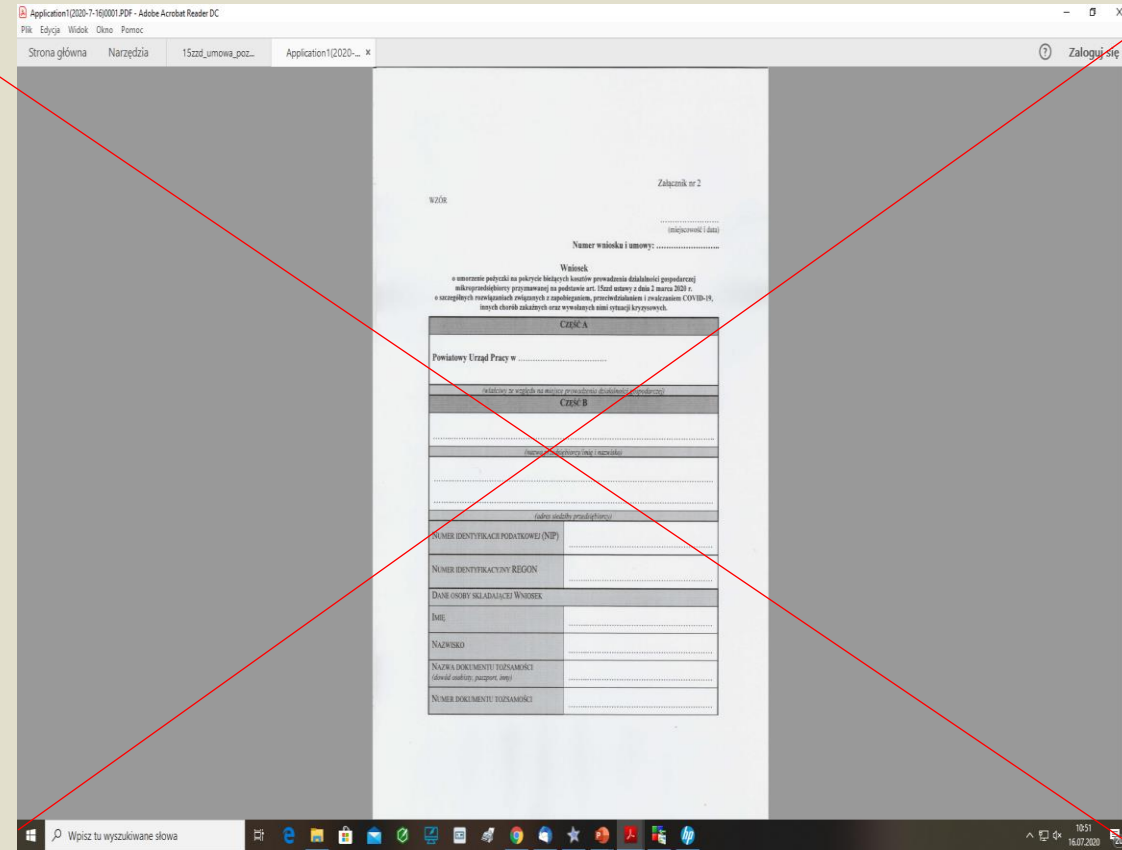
Application1(2020-7-16)0001.PDF - Adobe Acrobat Reader DC
Plik Edycja Widok Okno Pomoc
Strona główna Narzędzia 15zzd_umowa_poz... Application1(2020-... ×
Zaloguj się

Załącznik nr 2

WZÓR

.........................
(miejscowość i data)

Numer wniosku i umowy: .........................

Wniosek
o umorzenie pożyczki na pokrycie bieżących kosztów prowadzenia działalności gospodarczej mikroprzedsiębiorcy przyznawanej na podstawie art. 15zzd ustawy z dnia 2 marca 2020 r. o szczególnych rozwiązaniach związanych z zapobieganiem, przeciwdziałaniem i zwalczaniem COVID-19, innych chorób zakaźnych oraz wywołanych nimi sytuacji kryzysowych.

| CZĘŚĆ A | |
|---|---|
| Powiatowy Urząd Pracy w ......................................... | |
| (właściwy ze względu na miejsce prowadzenia działalności gospodarczej) | |
| CZĘŚĆ B | |
| ............................................................................................ | |
| (nazwa przedsiębiorcy/imię i nazwisko) | |
| ............................................................................................ ............................................................................................ | |
| (adres siedziby przedsiębiorcy) | |
| NUMER IDENTYFIKACJI PODATKOWEJ (NIP) | ......................................... |
| NUMER IDENTYFIKACYJNY REGON | ......................................... |
| DANE OSOBY SKŁADAJĄCEJ WNIOSEK | |
| IMIĘ | ......................................... |
| NAZWISKO | ......................................... |
| NAZWA DOKUMENTU TOŻSAMOŚCI (dowód osobisty, paszport, inny) | ......................................... |
| NUMER DOKUMENTU TOŻSAMOŚCI | ......................................... |

Wpisz tu wyszukiwane słowa
10:51
16.07.2020